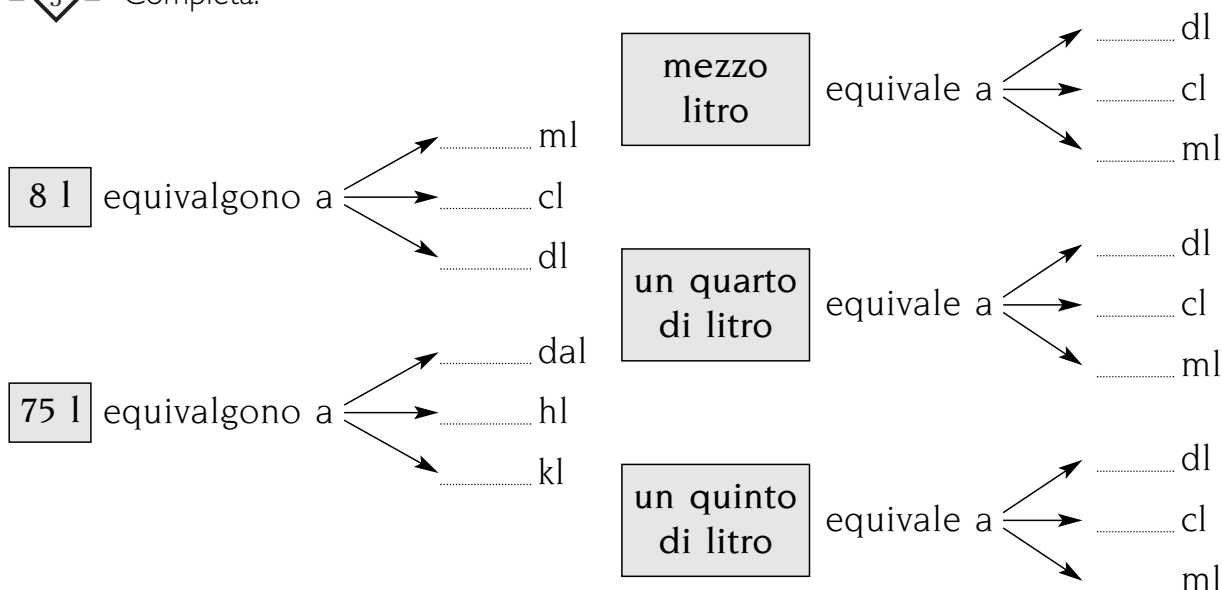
5 Completa.

8 l equivalgono a ............ ml
............ cl
............ dl

75 l equivalgono a ............ dal
............ hl
............ kl

mezzo litro equivale a ............ dl
............ cl
............ ml

un quarto di litro equivale a ............ dl
............ cl
............ ml

un quinto di litro equivale a ............ dl
............ cl
............ ml